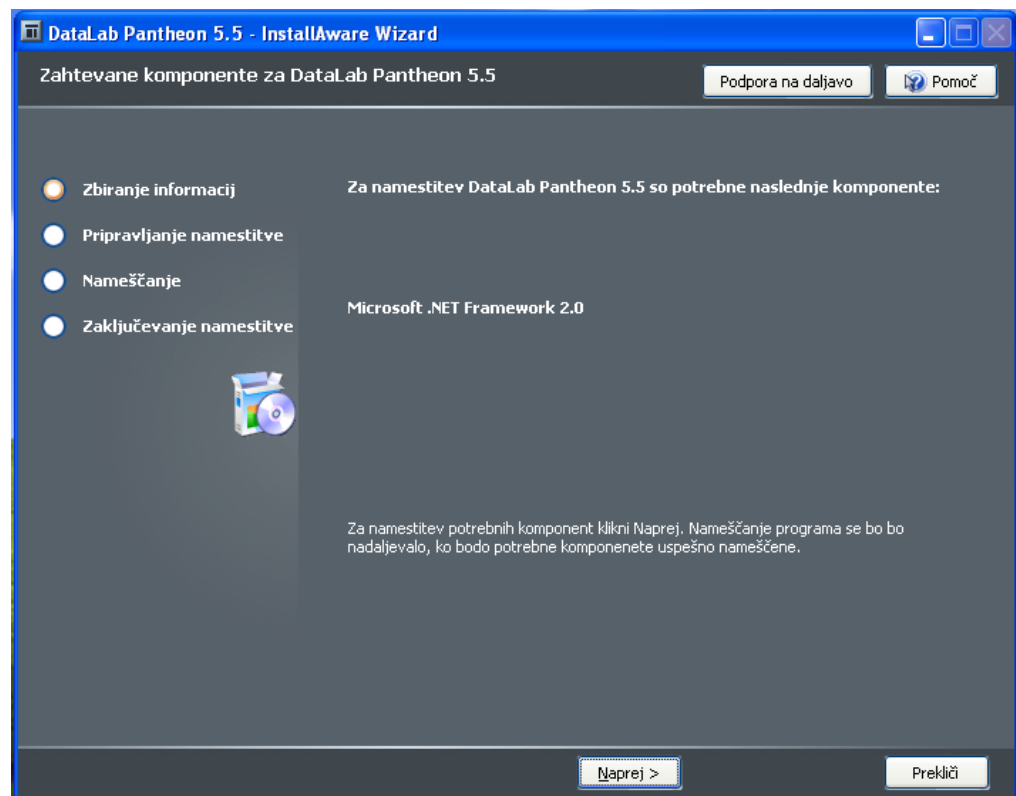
DataLab Pantheon 5.5 - InstallAware Wizard

Zahtevane komponente za DataLab Pantheon 5.5

Podpora na daljavo

Pomoč

Zbiranje informacij

Pripravljanje namestitve

Nameščanje

Zaključevanje namestitve

Za namestitev DataLab Pantheon 5.5 so potrebne naslednje komponente:

Microsoft .NET Framework 2.0

Za namestitev potrebnih komponent klikni Naprej. Nameščanje programa se bo bo nadaljevalo, ko bodo potrebne komponenete uspešno nameščene.

Naprej >

Prekliči